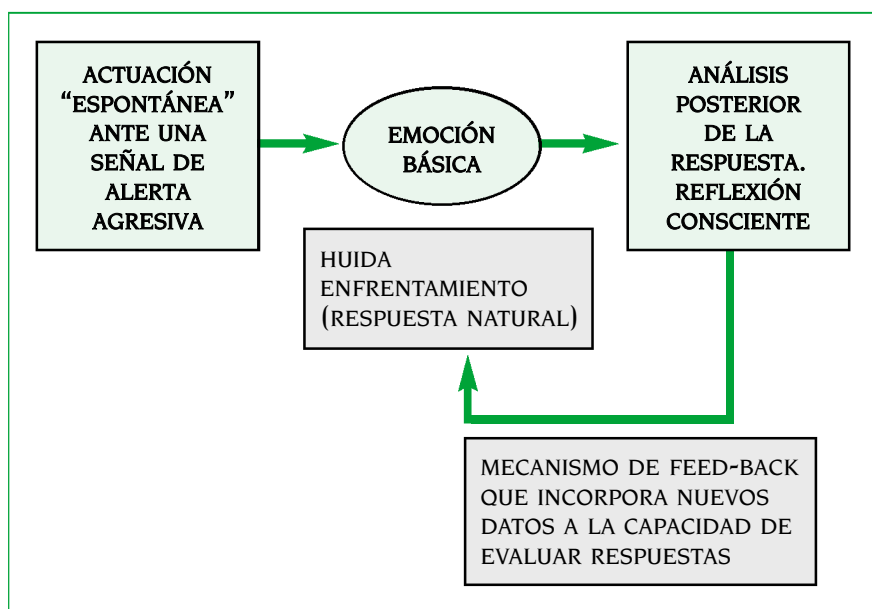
ACTUACIÓN "ESPONTÁNEA" ANTE UNA SEÑAL DE ALERTA AGRESIVA

EMOCIÓN BÁSICA

ANÁLISIS POSTERIOR DE LA RESPUESTA. REFLEXIÓN CONSCIENTE

HUIDA
ENFRENTAMIENTO
(RESPUESTA NATURAL)

MECANISMO DE FEED-BACK QUE INCORPORA NUEVOS DATOS A LA CAPACIDAD DE EVALUAR RESPUESTAS